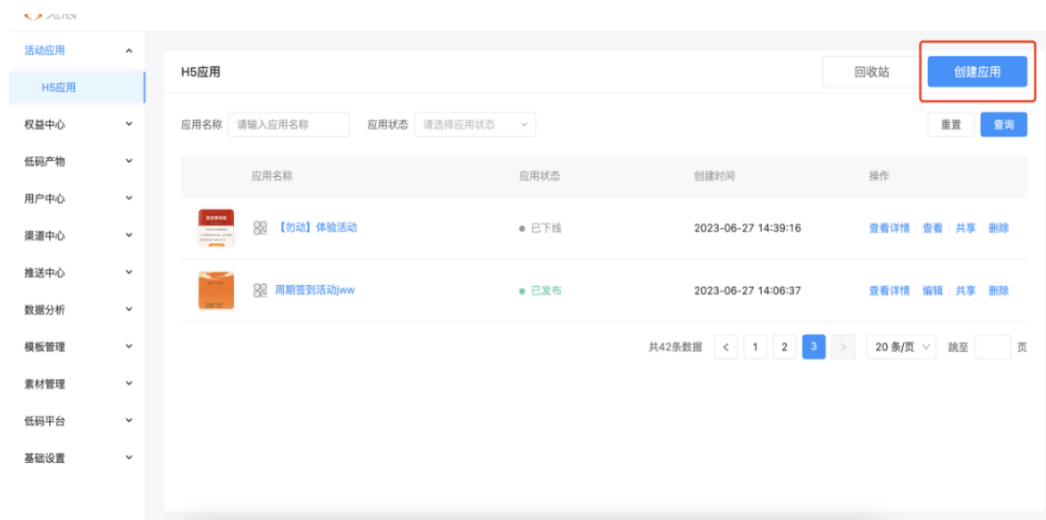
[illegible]

活动应用

H5应用

权益中心

低码产物

用户中心

渠道中心

推送中心

数据分析

模板管理

素材管理

低码平台

基础设置

H5应用

回收站

创建应用

应用名称 请输入应用名称

应用状态 请选择应用状态

重置

查询

| | 应用名称 | 应用状态 | 创建时间 | 操作 |
|---|---|---|---|---|
| | 【勿动】体验活动 | 已下线 | 2023-06-27 14:39:16 | 查看详情 查看 共享 删除 |
| | 周期签到活动jww | 已发布 | 2023-06-27 14:06:37 | 查看详情 编辑 共享 删除 |

共42条数据 < 1 2 3 > 20 条/页 跳至 页